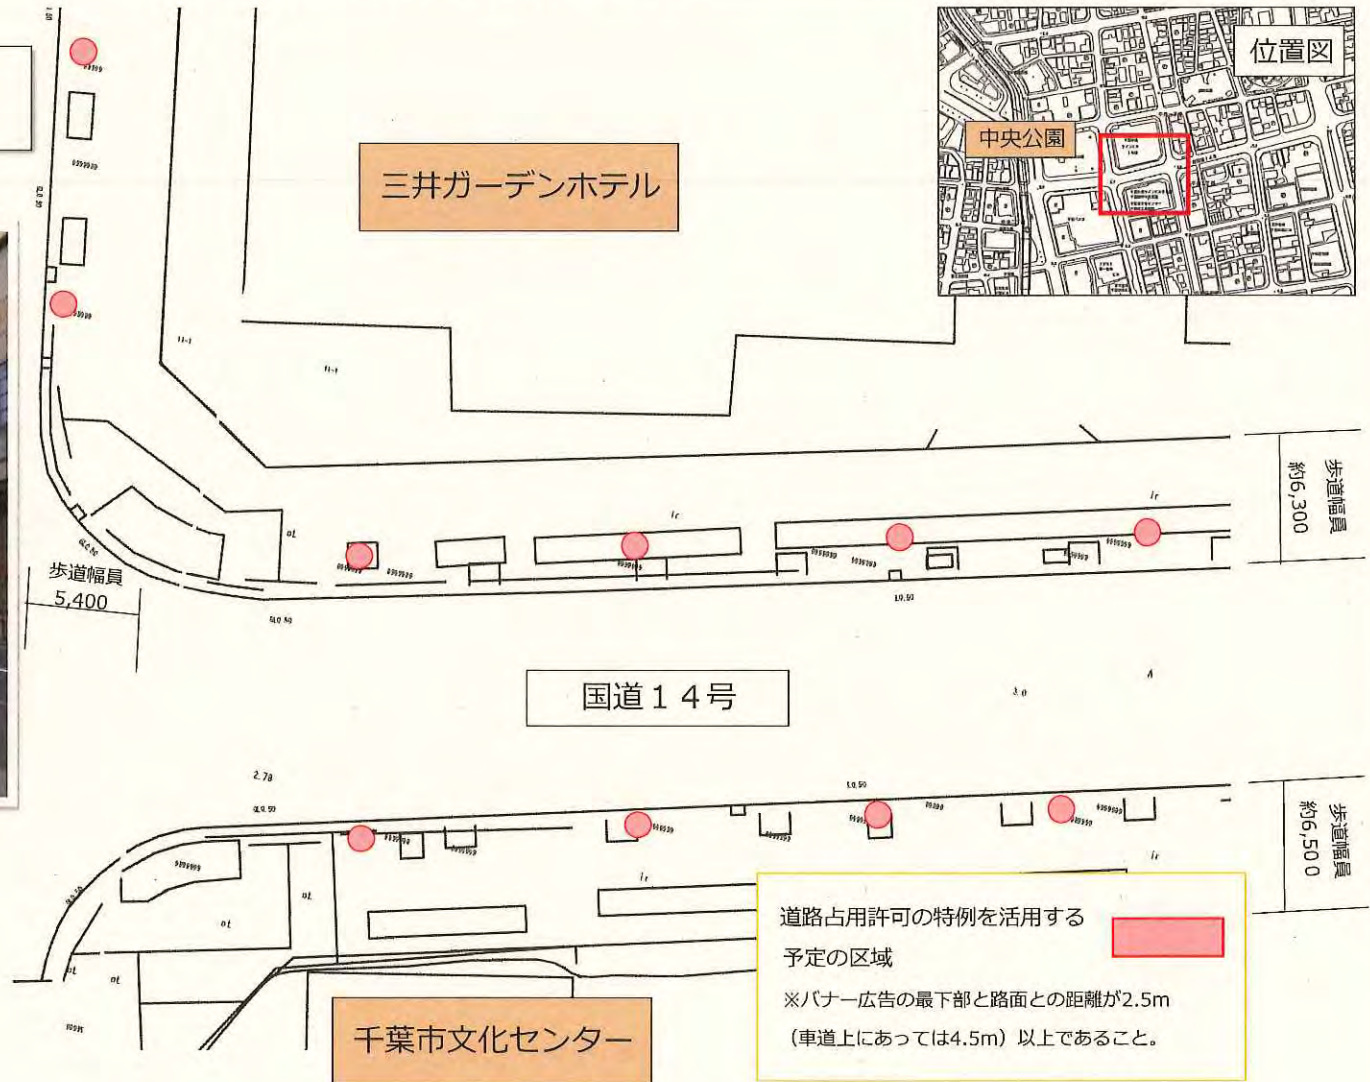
位置図

中央公園

三井ガーデンホテル

歩道幅員
約6,300

歩道幅員
5,400

国道１４号

歩道幅員
約6,500

道路占用許可の特例を活用する
予定の区域

※バナー広告の最下部と路面との距離が2.5m
（車道上にあっては4.5m）以上であること。

千葉市文化センター